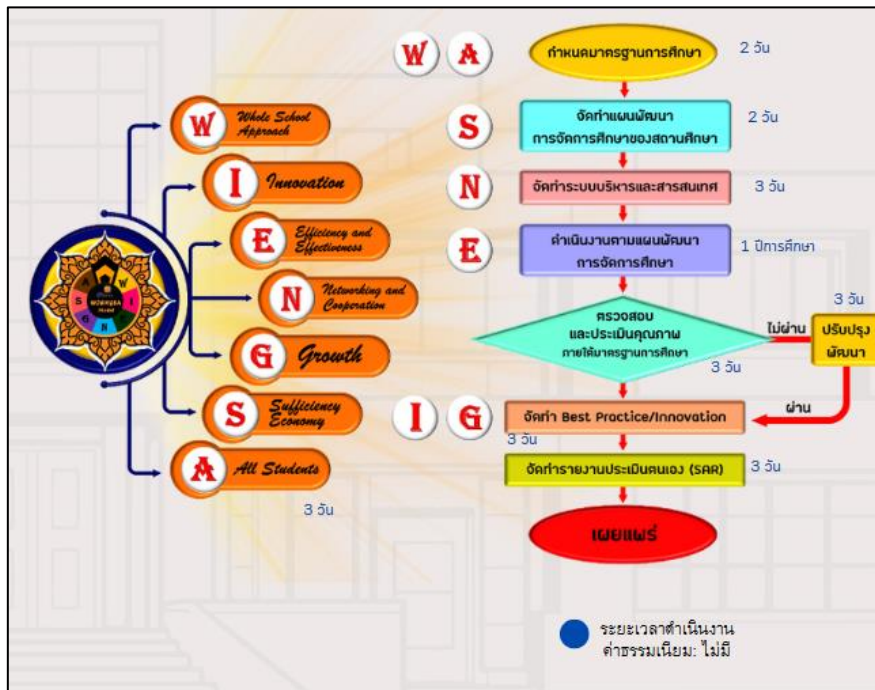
W Whole School Approach

I Innovation

E Efficiency and Effectiveness

N Networking and Cooperation

G Growth

S Sufficiency Economy

A All Students

3 วัน

W A กำหนดมาตรฐานการศึกษา 2 วัน

S จัดทำแผนพัฒนาการจัดการศึกษาของสถานศึกษา 2 วัน

N จัดทำระบบบริหารและสารสนเทศ 3 วัน

E ดำเนินงานตามแผนพัฒนาการจัดการศึกษา 1 ปีการศึกษา

ตรวจสอบและประเมินคุณภาพภายใต้มาตรฐานการศึกษา 3 วัน

ไม่ผ่าน

3 วัน

ปรับปรุงพัฒนา

ผ่าน

I G จัดทำ Best Practice/Innovation 3 วัน

จัดทำรายงานประเมินตนเอง (SAR) 3 วัน

เผยแพร่

ระยะเวลาดำเนินงาน
ค่าธรรมเนียม: ไม่มี